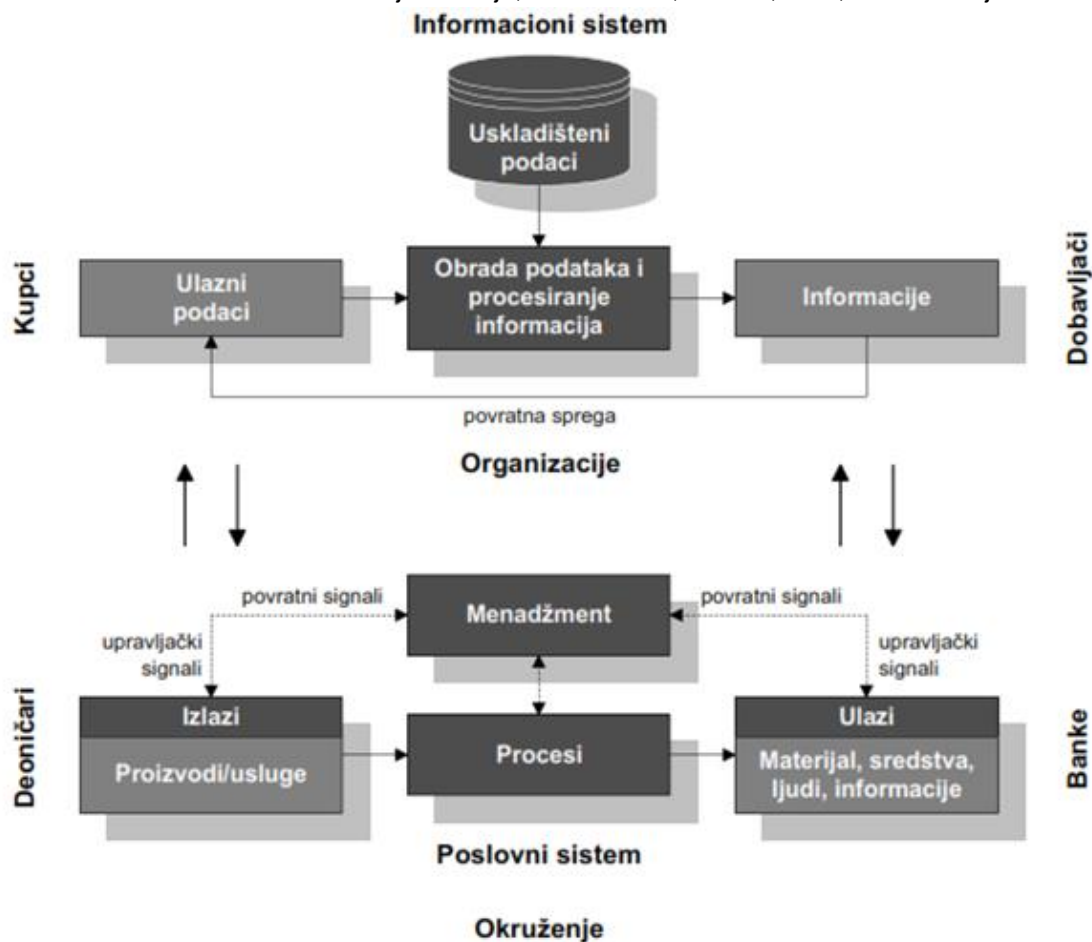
Informacioni sistem

Uskladišteni podaci

Kupci

Ulazni podaci

Obrada podataka i procesiranje informacija

Informacije

Dobavljači

povratna sprega

Organizacije

povratni signali

Menadžment

povratni signali

upravljački signali

upravljački signali

Deoničari

Izlazi

Proizvodi/usluge

Procesi

Ulazi

Materijal, sredstva, ljudi, informacije

Banke

Poslovni sistem

Okruženje